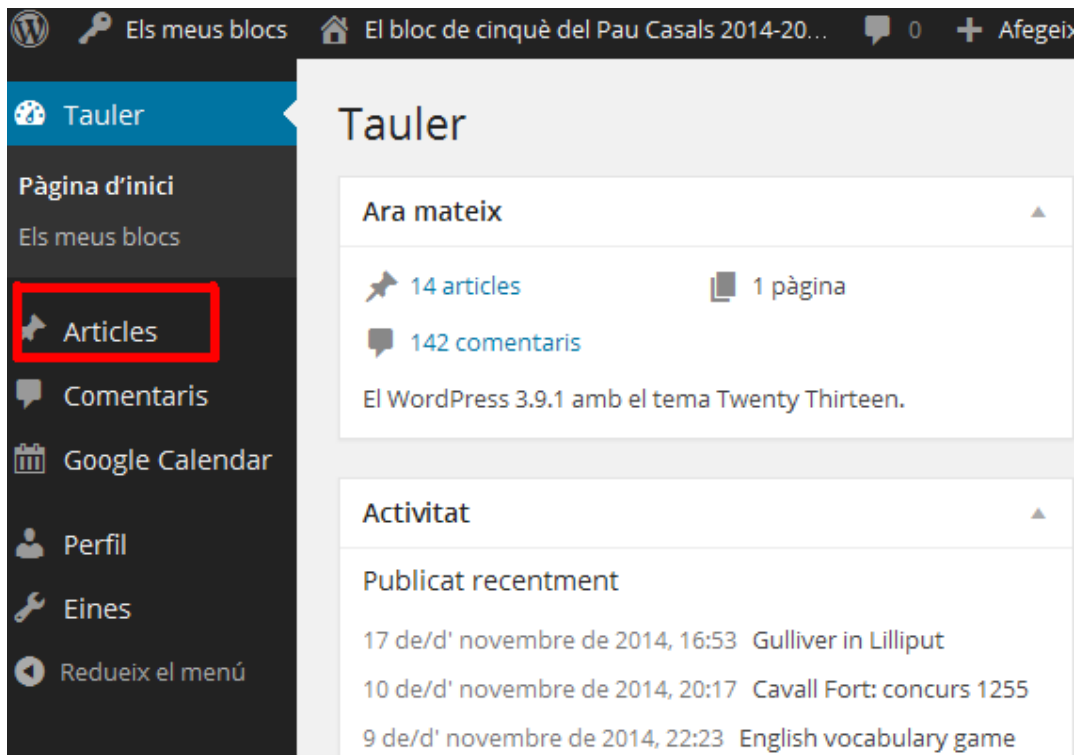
Els meus blocs El bloc de cinquè del Pau Casals 2014-20... 0 Afegeix

Tauler

Pàgina d'inici

Els meus blocs

Articles

Comentaris

Google Calendar

Perfil

Eines

Redueix el menú

Tauler

Ara mateix

14 articles

1 pàgina

142 comentaris

El WordPress 3.9.1 amb el tema Twenty Thirteen.

Activitat

Publicat recentment

17 de/d' novembre de 2014, 16:53 Gulliver in Lilliput

10 de/d' novembre de 2014, 20:17 Cavall Fort: concurs 1255

9 de/d' novembre de 2014, 22:23 English vocabulary game